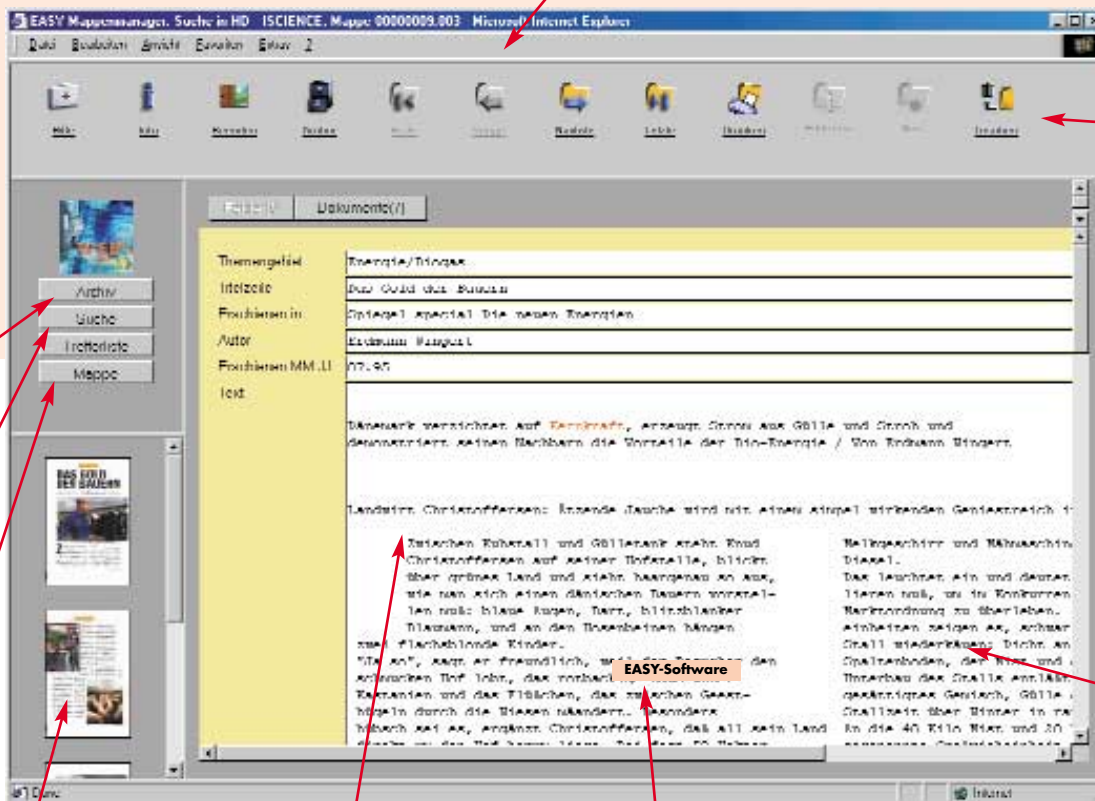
EASY Mappenmanager. Suche in HD ISCIENCE. Mappe 00000009.003 Microsoft Internet Explorer

Datei Bearbeiten Ansicht Favoriten Extras ?

Hilfe Info Kennzahlen Drucken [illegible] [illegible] Nächste Letzte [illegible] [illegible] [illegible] Speichern

Archiv
Suche
Trefferliste
Mappe

DAS GOLD DER BAUERN

Felder Dokumente(7)

| Themengebiet | Energie/Biogas |
|---|---|
| Titelzeile | Das Gold der Bauern |
| Erschienen in | Spiegel special Die neuen Energien |
| Autor | Erdmann Wingert |
| Erschienen MM.JJ | 07.95 |
| Text | |

Dänemark verzichtet auf Kernkraft, erzeugt Strom aus Gülle und Stroh und demonstriert seinen Nachbarn die Vorteile der Bio-Energie / Von Erdmann Wingert

Landwirt Christoffersen: Stinkende Jauche wird mit einem simpel wirkenden Geniestreich i

Zwischen Kuhstall und Güllentank steht Knud Christoffersen auf seiner Hofstelle, blickt über grünes Land und sieht haargenau so aus, wie man sich einen dänischen Bauern vorstellen muß: blaue Augen, Bart, blitzblanker Blaumann, und an den Hosenbeinen hängen zwei flachsblonde Kinder.
"Ja so", sagt er freundlich, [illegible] den schmucken Hof lohn, das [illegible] Kastanien und das Flüßchen, das zwischen Geesthügeln durch die Wiesen mäandert. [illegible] hübsch sei es, ergänzt Christoffersen, daß all sein Land

Melkgeschirr und Nähmaschin Diesel.
Das leuchtet ein und denen lieren muß, um in Konkurren Marktordnung zu überleben. einheiten zeigen es, schwar Stall wiederkäuen: Dicht an Spaltenboden, der Mist und Unterbau des Stalls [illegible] gesämiges Gemisch, Gülle Stallzeit über Winter in ra In die 40 Kilo Mist und 20

EASY-Software

Done Internet